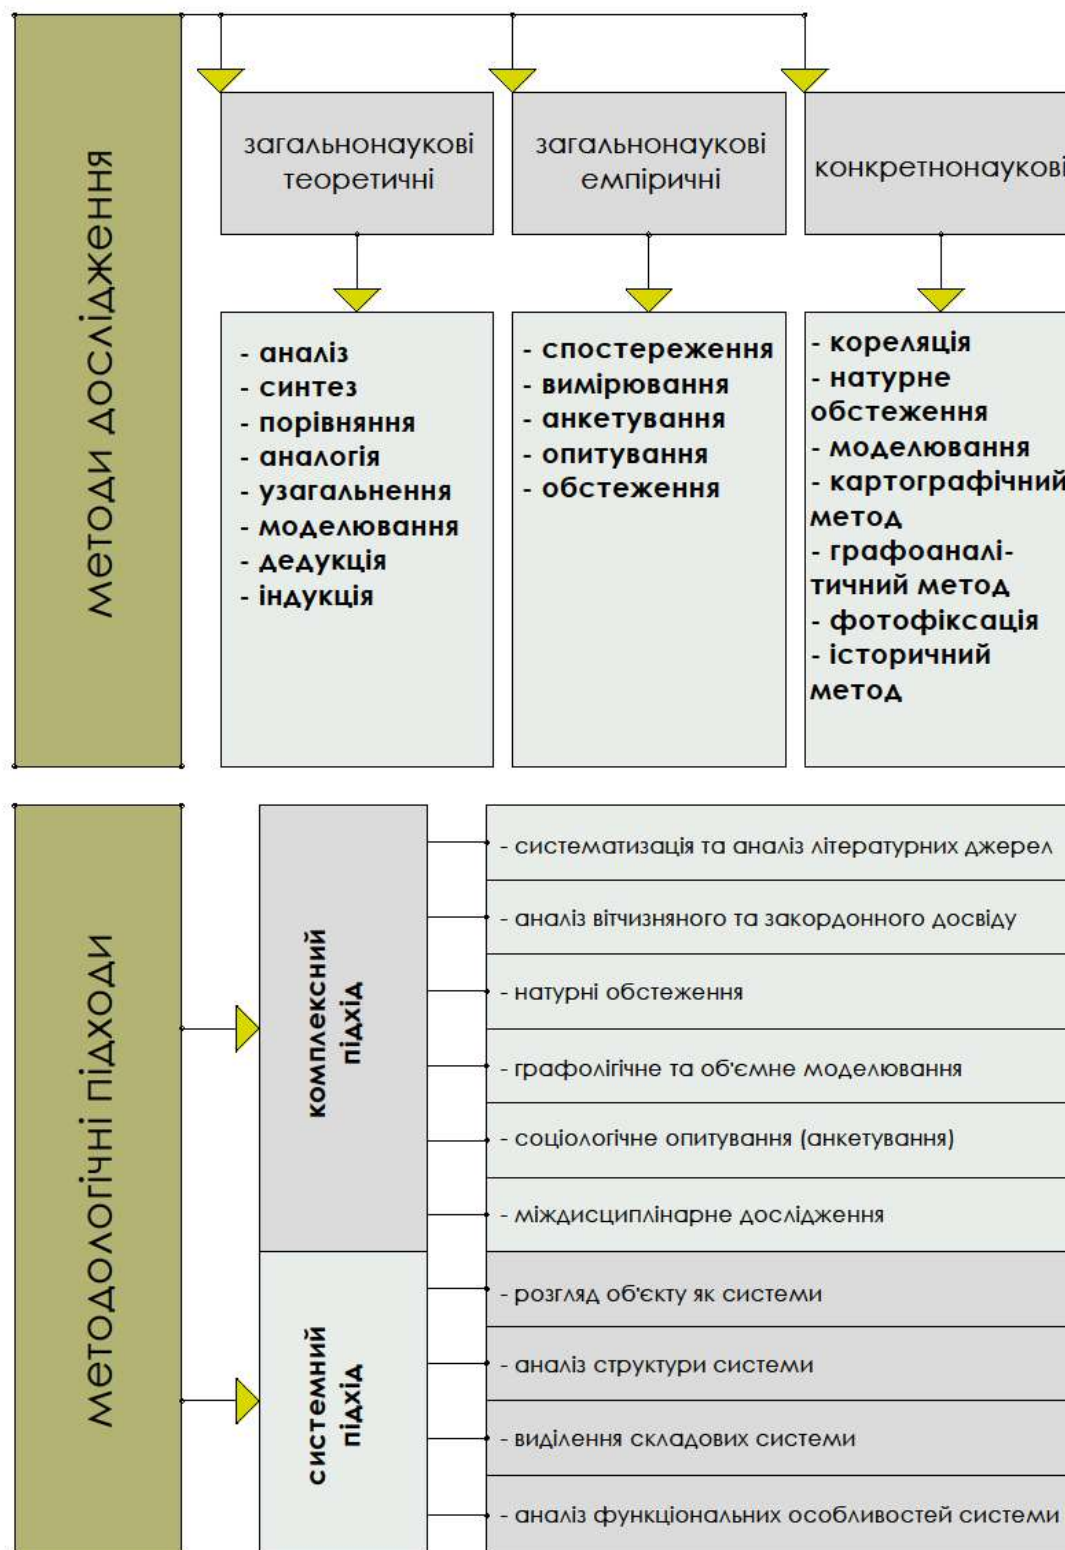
методи дослідження

загальнонаукові теоретичні

загальнонаукові емпіричні

конкретнонаукові

- аналіз
- синтез
- порівняння
- аналогія
- узагальнення
- моделювання
- дедукція
- індукція

- спостереження
- вимірювання
- анкетування
- опитування
- обстеження

- кореляція
- натурне обстеження
- моделювання
- картографічний метод
- графоаналітичний метод
- фотофіксація
- історичний метод

методологічні підходи

комплексний підхід

- систематизація та аналіз літературних джерел
- аналіз вітчизняного та закордонного досвіду
- натурні обстеження
- графологічне та об'ємне моделювання
- соціологічне опитування (анкетування)
- міждисциплінарне дослідження

системний підхід

- розгляд об'єкту як системи
- аналіз структури системи
- виділення складових системи
- аналіз функціональних особливостей системи